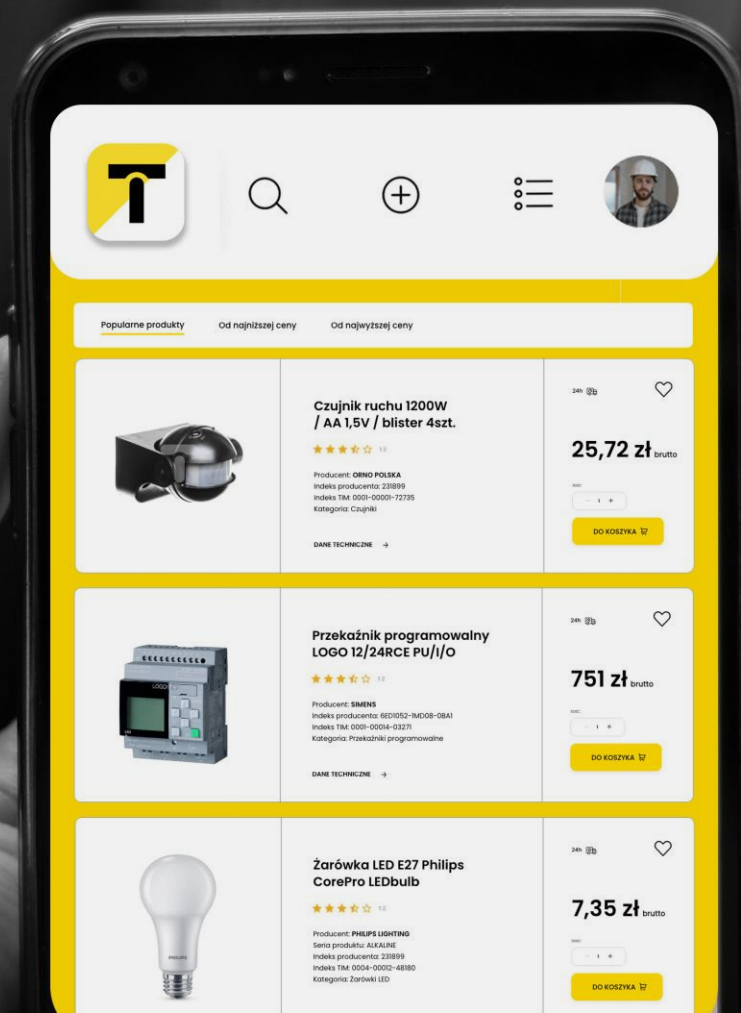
Popularne produkty Od najniższej ceny Od najwyższej ceny

Czujnik ruchu 1200W / AA 1,5V / blister 4szt.

1.3

Producent: ORNO POLSKA
Indeks producenta: 231899
Indeks TIM: 0001-00001-72735
Kategoria: Czujniki

DANE TECHNICZNE →

24h

25,72 zł brutto

ilość:
- 1 +

DO KOSZYKA

Przekaźnik programowalny LOGO 12/24RCE PU/I/O

1.3

Producent: SIMENS
Indeks producenta: 6ED1052-1MD08-0BA1
Indeks TIM: 0001-00014-03271
Kategoria: Przekaźniki programowalne

DANE TECHNICZNE →

24h

751 zł brutto

ilość:
- 1 +

DO KOSZYKA

Żarówka LED E27 Philips CorePro LEDbulb

1.3

Producent: PHILIPS LIGHTING
Seria produktu: ALKALINE
Indeks producenta: 231899
Indeks TIM: 0004-00012-48180
Kategoria: Żarówki LED

24h

7,35 zł brutto

ilość:
- 1 +

DO KOSZYKA